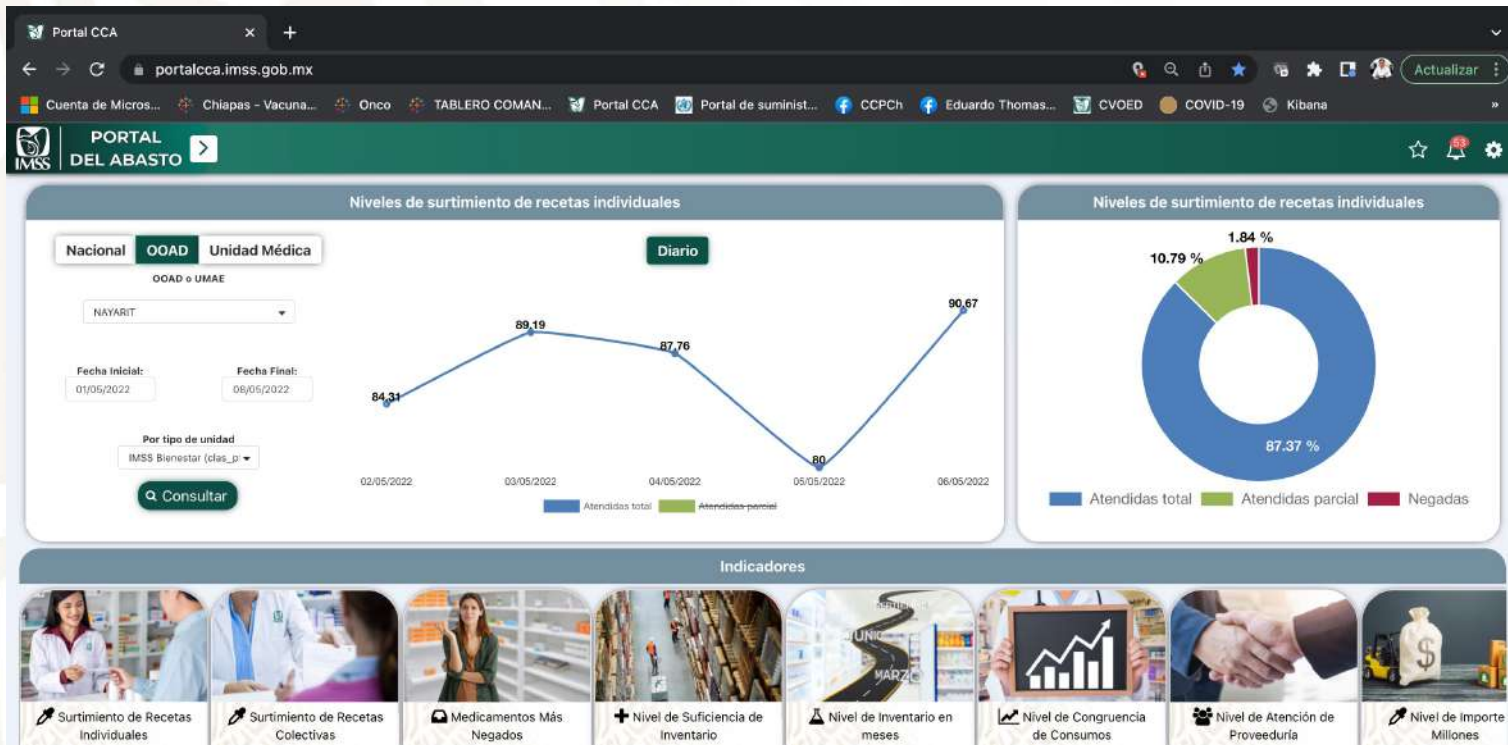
Portal CCA ×
portalcca.imss.gob.mx
Actualizar
Cuenta de Micros... Chiapas - Vacuna... Onco TABLERO COMAN... Portal CCA Portal de suminist... CCPCh Eduardo Thomas... CVOED COVID-19 Kibana

IMSS PORTAL DEL ABASTO
53

Niveles de surtimiento de recetas individuales

Nacional OOAD Unidad Médica
OOAD o UMAE
NAYARIT
Fecha Inicial: 01/05/2022
Fecha Final: 06/05/2022
Por tipo de unidad
IMSS Bienestar (clas_p
Consultar

Diario
84.31
89.19
87.76
80
90.67
02/05/2022 03/05/2022 04/05/2022 05/05/2022 06/05/2022
Atendidas total Atendidas parcial

Niveles de surtimiento de recetas individuales
1.84 %
10.79 %
87.37 %
Atendidas total Atendidas parcial Negadas

Indicadores

Surtimiento de Recetas Individuales
Surtimiento de Recetas Colectivas
Medicamentos Más Negados
Nivel de Suficiencia de Inventario
Nivel de Inventario en meses
Nivel de Congruencia de Consumos
Nivel de Atención de Proveeduría
Nivel de Importe Millones